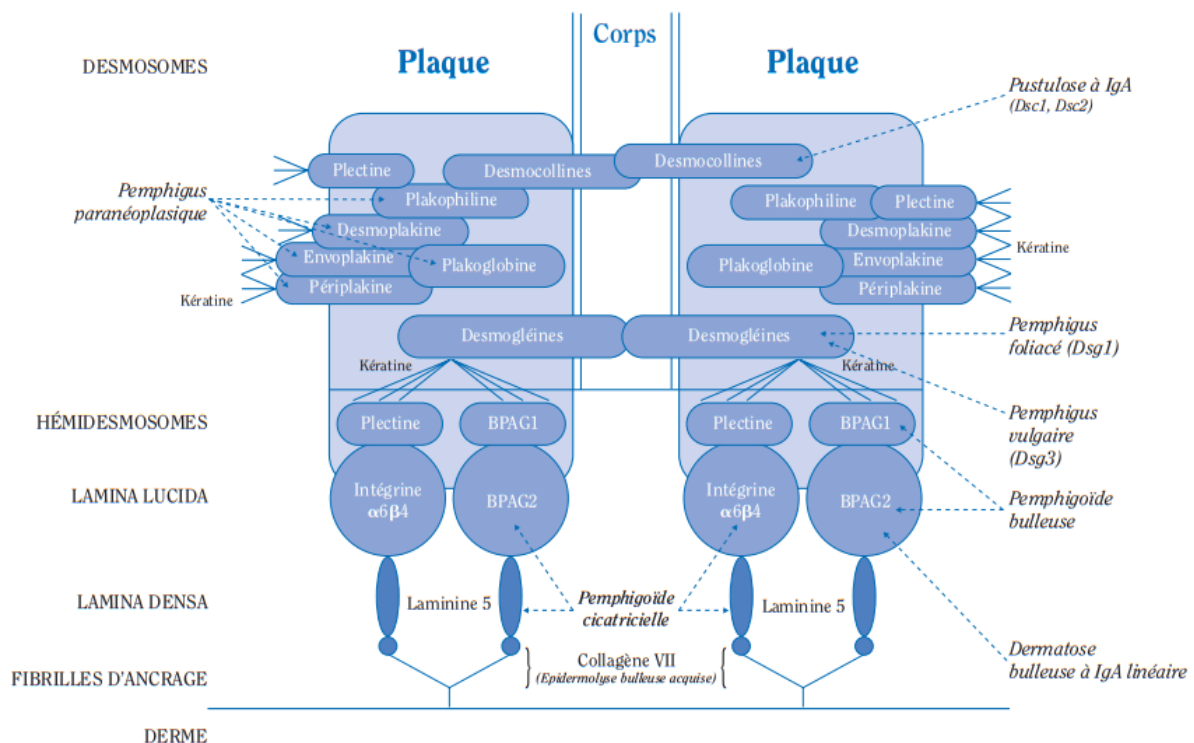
Corps

DESMOSOMES

Plaque

Plaque

Pustulose à IgA
(Dsc1, Dsc2)

Plectine

Desmocollines

Desmocollines

Pemphigus
paranéoplasique

Plakophiline

Plakophiline

Plectine

Desmoplakine

Desmoplakine

Kératine

Envoplakine

Plakoglobine

Plakoglobine

Envoplakine

Kératine

Périplakine

Périplakine

Desmogléines

Desmogléines

Pemphigus
foliacé (Dsg1)

Kératine

Kératine

Pemphigus
vulgaire
(Dsg3)

HÉMIDESMOSOMES

Plectine

BPAG1

Plectine

BPAG1

LAMINA LUCIDA

Intégrine
$\alpha6\beta4$

BPAG2

Intégrine
$\alpha6\beta4$

BPAG2

Pemphigoïde
bulleuse

LAMINA DENSA

Laminine 5

Pemphigoïde
cicatricielle

Laminine 5

Dermatose
bulleuse à IgA linéaire

FIBRILLES D'ANCRAGE

Collagène VII
(Epidermolyse bulleuse acquise)

DERME